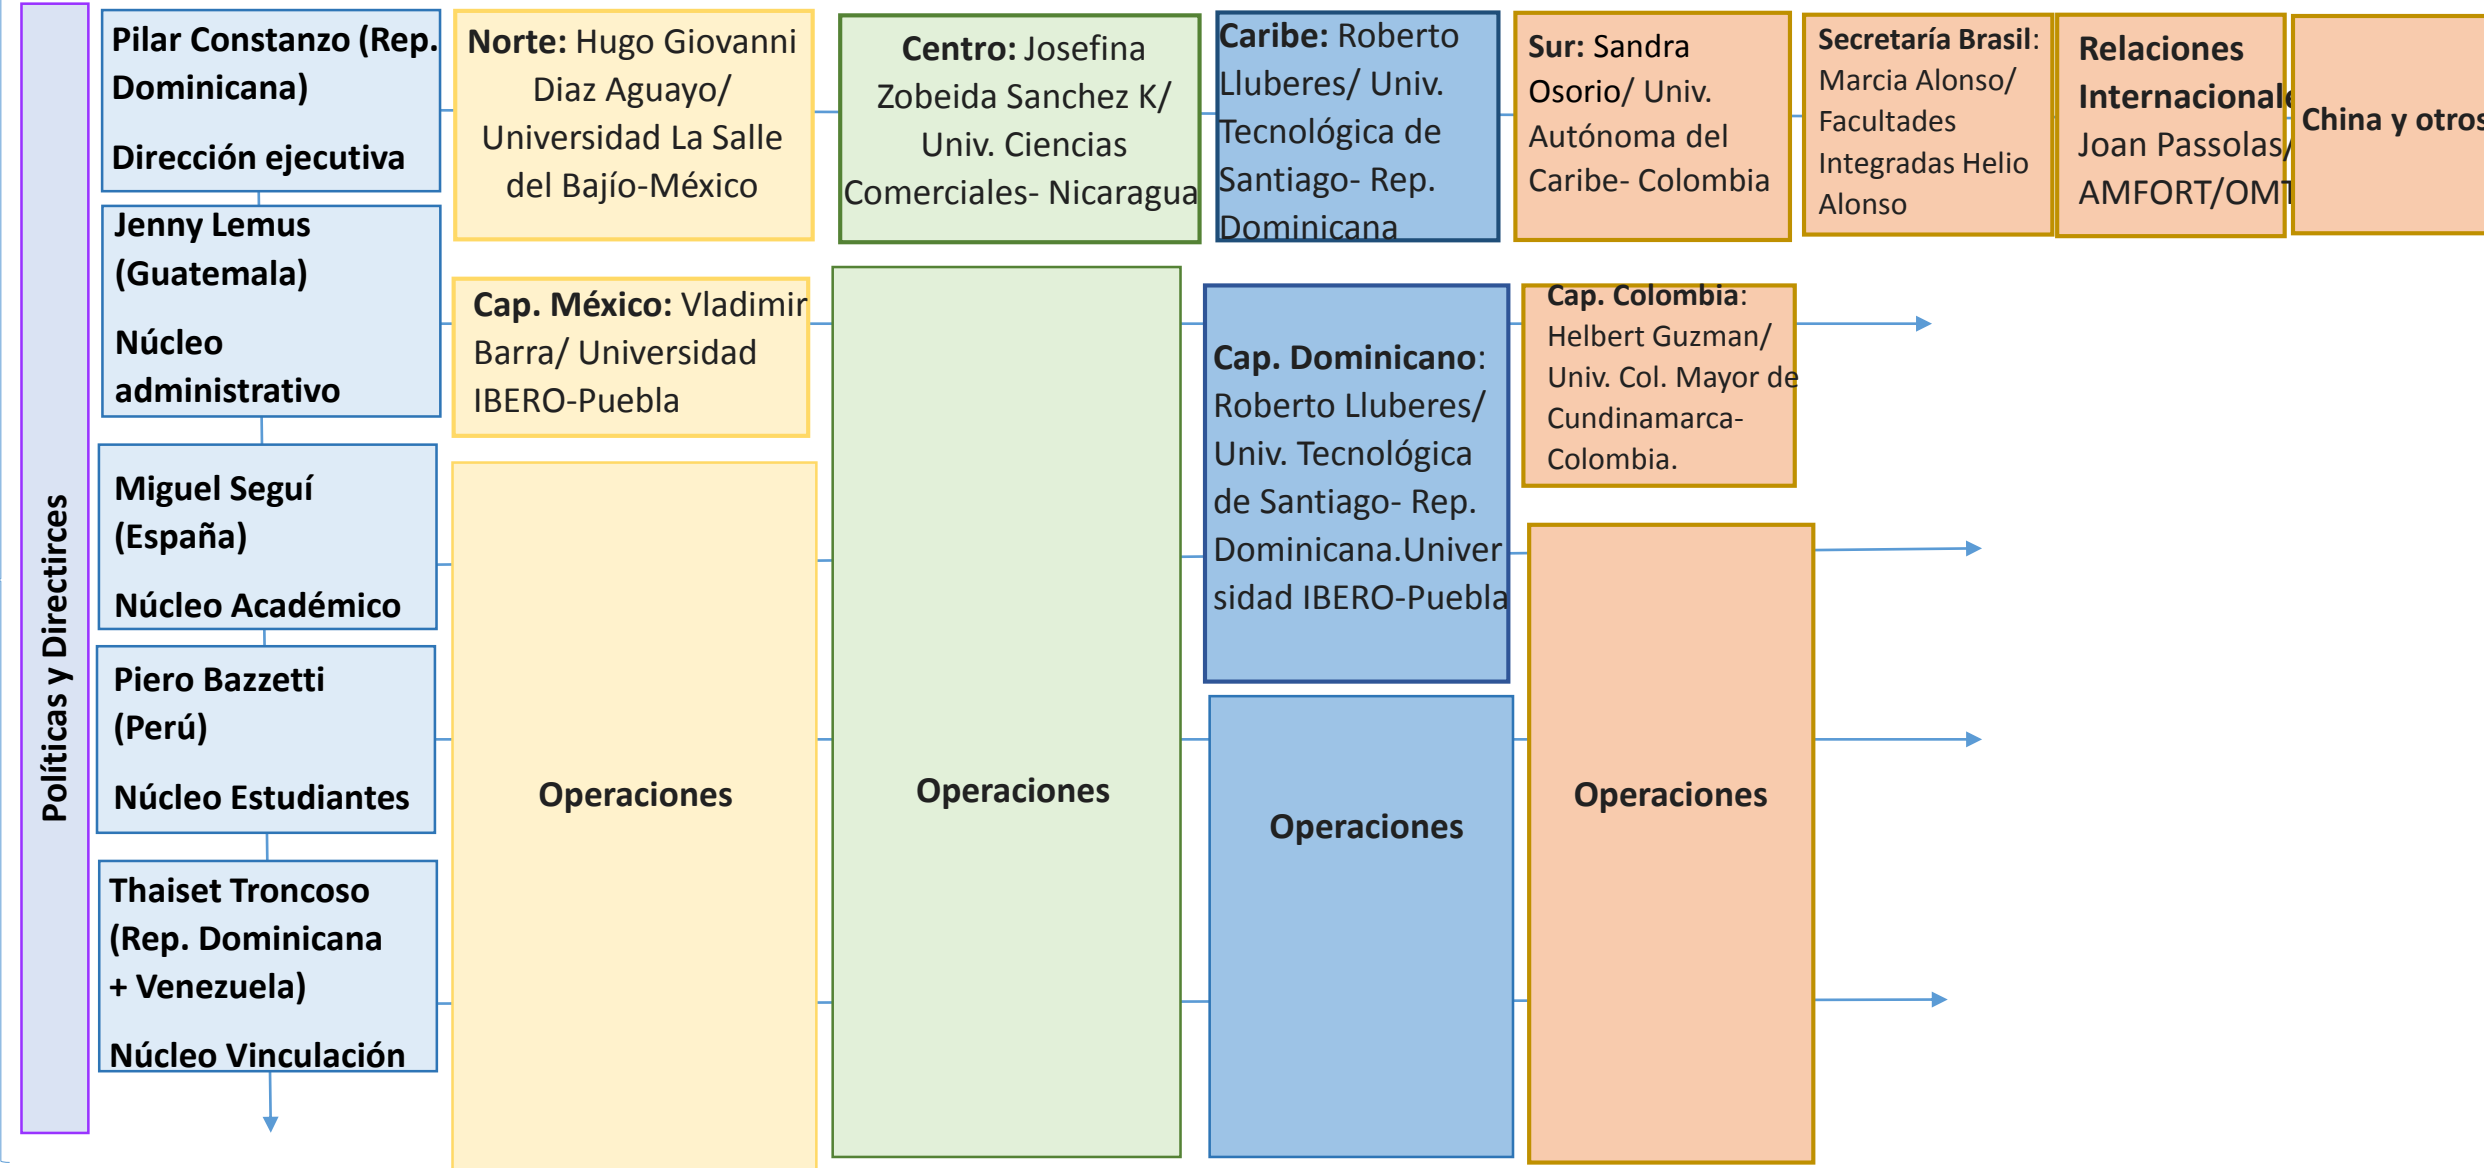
Políticas y Directirces

Pilar Constanzo (Rep. Dominicana)

Dirección ejecutiva

Jenny Lemus (Guatemala)

Núcleo administrativo

Miguel Seguí (España)

Núcleo Académico

Piero Bazzetti (Perú)

Núcleo Estudiantes

Thaiset Troncoso (Rep. Dominicana + Venezuela)

Núcleo Vinculación

Norte: Hugo Giovanni Diaz Aguayo/ Universidad La Salle del Bajío-México

Cap. México: Vladimir Barra/ Universidad IBERO-Puebla

Operaciones

Centro: Josefina Zobeida Sanchez K/ Univ. Ciencias Comerciales- Nicaragua

Operaciones

Caribe: Roberto Lluberes/ Univ. Tecnológica de Santiago- Rep. Dominicana

Cap. Dominicano: Roberto Lluberes/ Univ. Tecnológica de Santiago- Rep. Dominicana.Universidad IBERO-Puebla

Operaciones

Sur: Sandra Osorio/ Univ. Autónoma del Caribe- Colombia

Cap. Colombia: Helbert Guzman/ Univ. Col. Mayor de Cundinamarca- Colombia.

Operaciones

Secretaría Brasil: Marcia Alonso/ Facultades Integradas Helio Alonso

Relaciones Internacionale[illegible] Joan Passolas/ AMFORT/OM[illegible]

China y otros